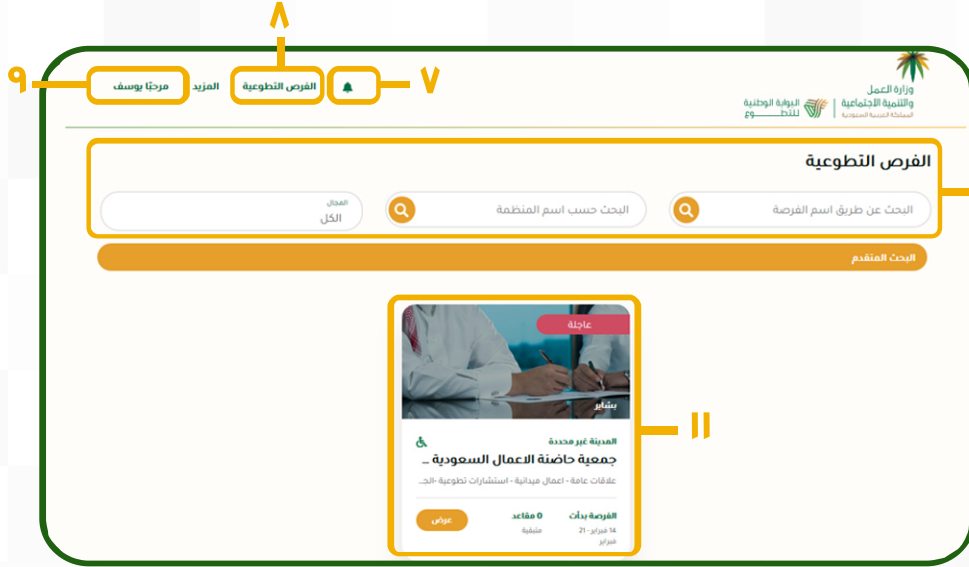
٨

٩ مرحبًا يوسف المزيد الفرص التطوعية ٧

وزارة العمل والتنمية الاجتماعية
المملكة العربية السعودية
البوابة الوطنية للتطـــــــوع

الفرص التطوعية

البحث عن طريق اسم الفرصة

البحث حسب اسم المنظمة

المجال
الكل

البحث المتقدم

عاجلة

بشاير

المدينة غير محددة

جمعية حاضنة الاعمال السعودية ..

علاقات عامة - اعمال ميدانية - استشارات تطوعية -الج..

الفرصة بدأت
14 فبراير - 21 فبراير

0 مقاعد
متبقية

عرض

١١